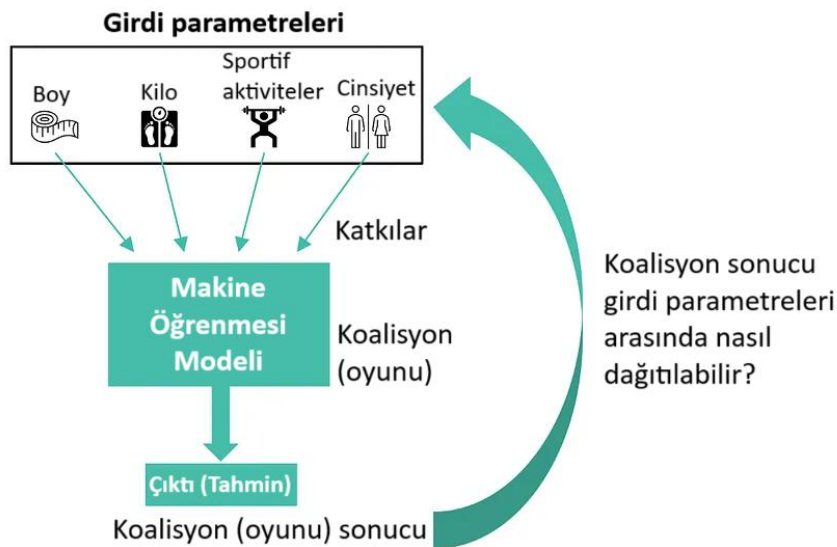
Girdi parametreleri

Boy

Kilo

Sportif aktiviteler

Cinsiyet

Katkılar

Makine Öğrenmesi Modeli

Koalisyon (oyunu)

Çıktı (Tahmin)

Koalisyon (oyunu) sonucu

Koalisyon sonucu girdi parametreleri arasında nasıl dağıtılabilir?